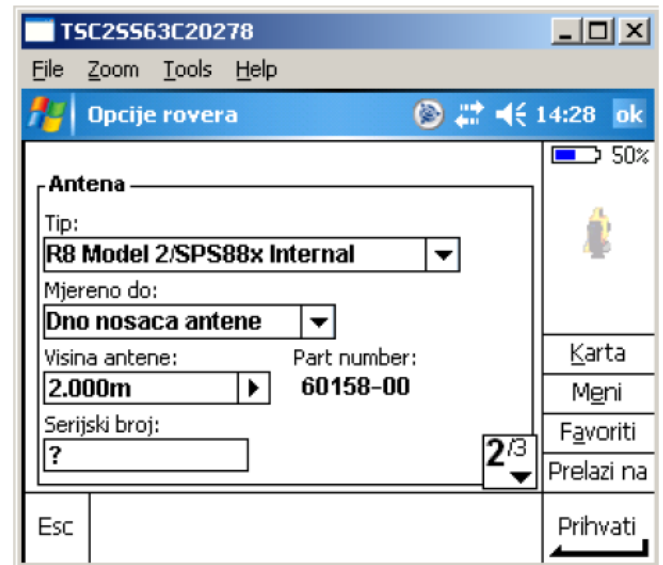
TSC2SS63C20278

File Zoom Tools Help

Opcije rovera 14:28 ok

50%

Antena

Tip:

R8 Model 2/SPS88x Internal

Mjereno do:

Dno nosaca antene

Visina antene:

2.000m

Part number:

60158-00

Serijski broj:

?

2/3

Karta

Meni

Favoriti

Prelazi na

Esc

Prihvati